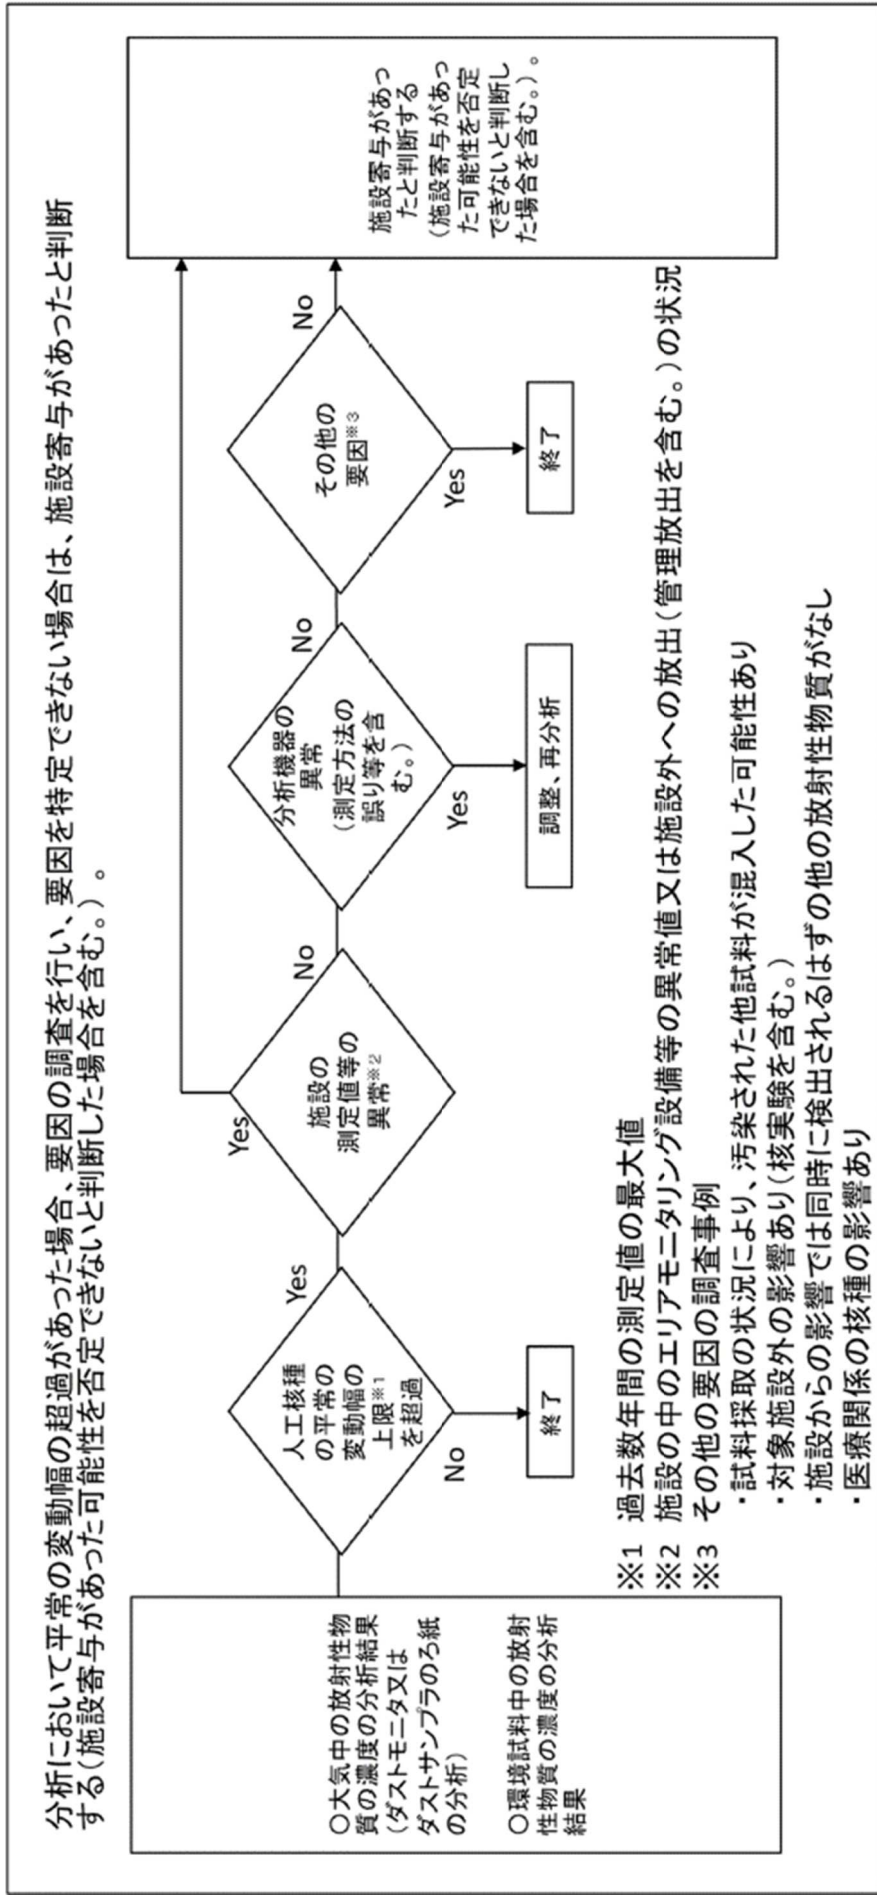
分析において平常の変動幅の超過があった場合、要因の調査を行い、要因を特定できない場合は、施設寄与があったと判断する（施設寄与があった可能性を否定できないと判断した場合を含む。）。

○大気中の放射性物質の濃度の分析結果（ダストモニタ又はダストサンプラのろ紙の分析）

○環境試料中の放射性物質の濃度の分析結果

人工核種の平常の変動幅の上限※1を超過

No

終了

Yes

施設の測定値等の異常※2

Yes

No

分析機器の異常（測定方法の誤り等を含む。）

Yes

調整、再分析

No

その他の要因※3

Yes

終了

No

施設寄与があったと判断する（施設寄与があった可能性を否定できないと判断した場合を含む。）。

※1　過去数年間の測定値の最大値
※2　施設の中のエリアモニタリング設備等の異常値又は施設外への放出（管理放出を含む。）の状況
※3　その他の要因の調査事例
・試料採取の状況により、汚染された他試料が混入した可能性あり
・対象施設外の影響あり（核実験を含む。）
・施設からの影響では同時に検出されるはずの他の放射性物質がなし
・医療関係の核種の影響あり